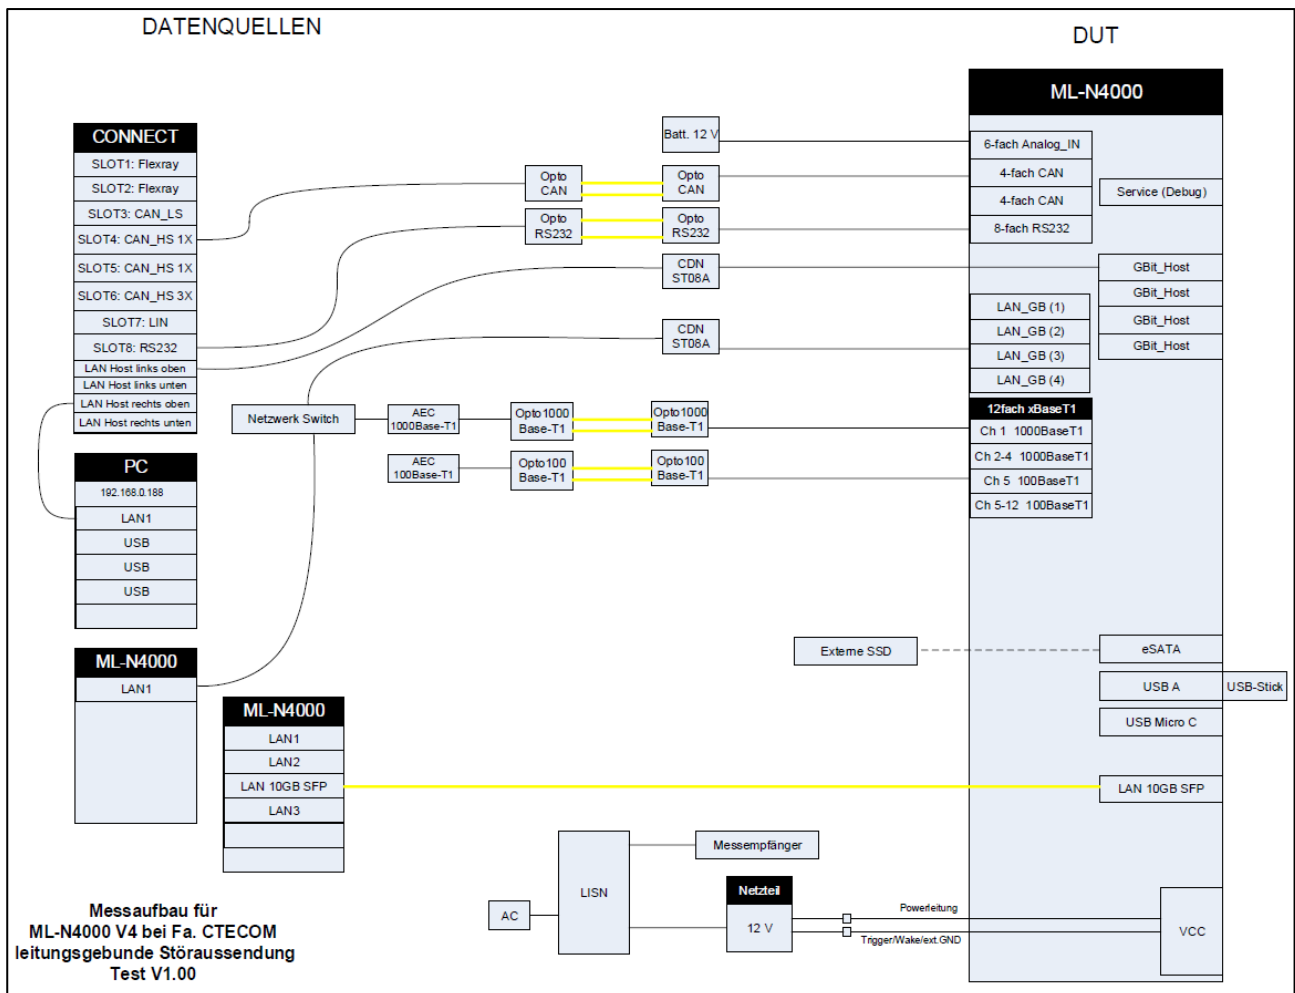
DATENQUELLEN

DUT

ML-N4000

6-fach Analog_IN
4-fach CAN
4-fach CAN
8-fach RS232

Service (Debug)

GBit_Host
GBit_Host
GBit_Host
GBit_Host

LAN_GB (1)
LAN_GB (2)
LAN_GB (3)
LAN_GB (4)

12fach xBaseT1
Ch 1 1000BaseT1
Ch 2-4 1000BaseT1
Ch 5 100BaseT1
Ch 5-12 100BaseT1

eSATA
USB A
USB-Stick
USB Micro C
LAN 10GB SFP
VCC

CONNECT
SLOT1: Flexray
SLOT2: Flexray
SLOT3: CAN_LS
SLOT4: CAN_HS 1X
SLOT5: CAN_HS 1X
SLOT6: CAN_HS 3X
SLOT7: LIN
SLOT8: RS232
LAN Host links oben
LAN Host links unten
LAN Host rechts oben
LAN Host rechts unten

Batt. 12 V

Opto CAN
Opto CAN
Opto RS232
Opto RS232
CDN ST08A
CDN ST08A

Netzwerk Switch
AEC 1000Base-T1
Opto1000 Base-T1
Opto1000 Base-T1
AEC 100Base-T1
Opto100 Base-T1
Opto100 Base-T1

PC
192.168.0.188
LAN1
USB
USB
USB

ML-N4000
LAN1

ML-N4000
LAN1
LAN2
LAN 10GB SFP
LAN3

Externe SSD

Messempfänger
LISN
AC
Netzteil
12 V
Powerleitung
Trigger/Wake/ext.GND

Messaufbau für
ML-N4000 V4 bei Fa. CTECOM
leitungsgebunde Störaussendung
Test V1.00